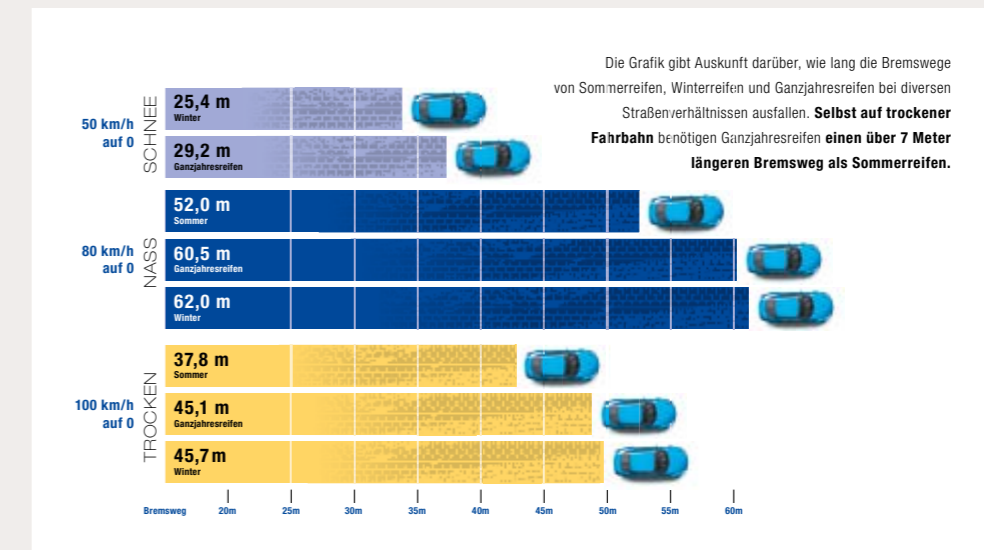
Die Grafik gibt Auskunft darüber, wie lang die Bremswege von Sommerreifen, Winterreifen und Ganzjahresreifen bei diversen Straßenverhältnissen ausfallen. **Selbst auf trockener Fahrbahn** benötigen Ganzjahresreifen **einen über 7 Meter längeren Bremsweg als Sommerreifen.**

50 km/h auf 0

SCHNEE

25,4 m
Winter

29,2 m
Ganzjahresreifen

80 km/h auf 0

NASS

52,0 m
Sommer

60,5 m
Ganzjahresreifen

62,0 m
Winter

100 km/h auf 0

TROCKEN

37,8 m
Sommer

45,1 m
Ganzjahresreifen

45,7 m
Winter

Bremsweg 20m 25m 30m 35m 40m 45m 50m 55m 60m